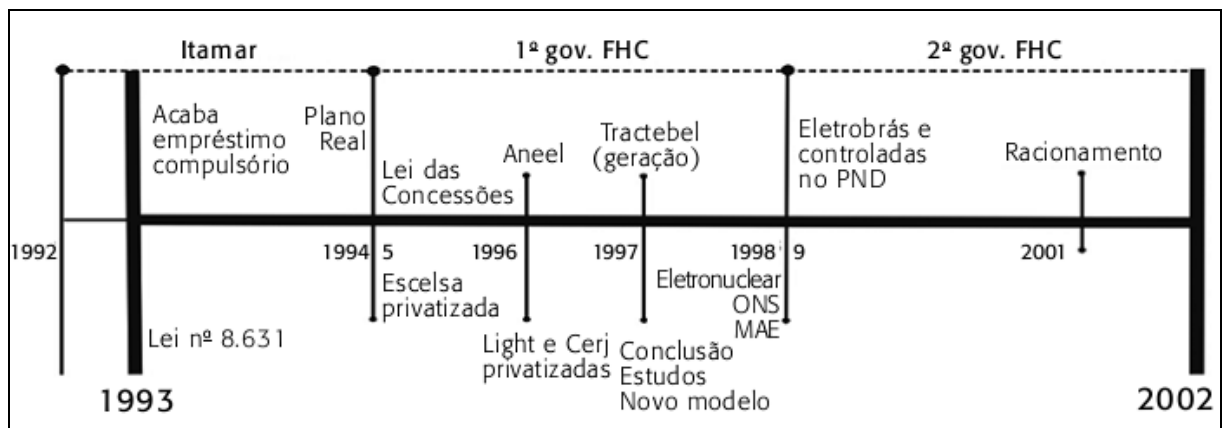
Itamar

1º gov. FHC

2º gov. FHC

Acaba empréstimo compulsório

Plano Real

Lei das Concessões

Aneel

Tractebel (geração)

Eletrobrás e controladas no PND

Racionamento

1992

1994 5

1996

1997

1998 9

2001

Escelsa privatizada

Eletronuclear ONS MAE

Lei nº 8.631

Light e Cerj privatizadas

Conclusão Estudos Novo modelo

1993

2002